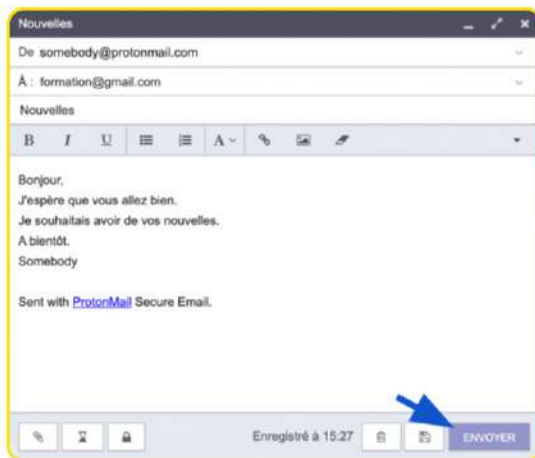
Nouvelles

De somebody@protonmail.com

À : formation@gmail.com

Nouvelles

B I U A

Bonjour,
J'espère que vous allez bien.
Je souhaitais avoir de vos nouvelles.
A bientôt.
Somebody

Sent with ProtonMail Secure Email.

Enregistré à 15:27

ENVOYER